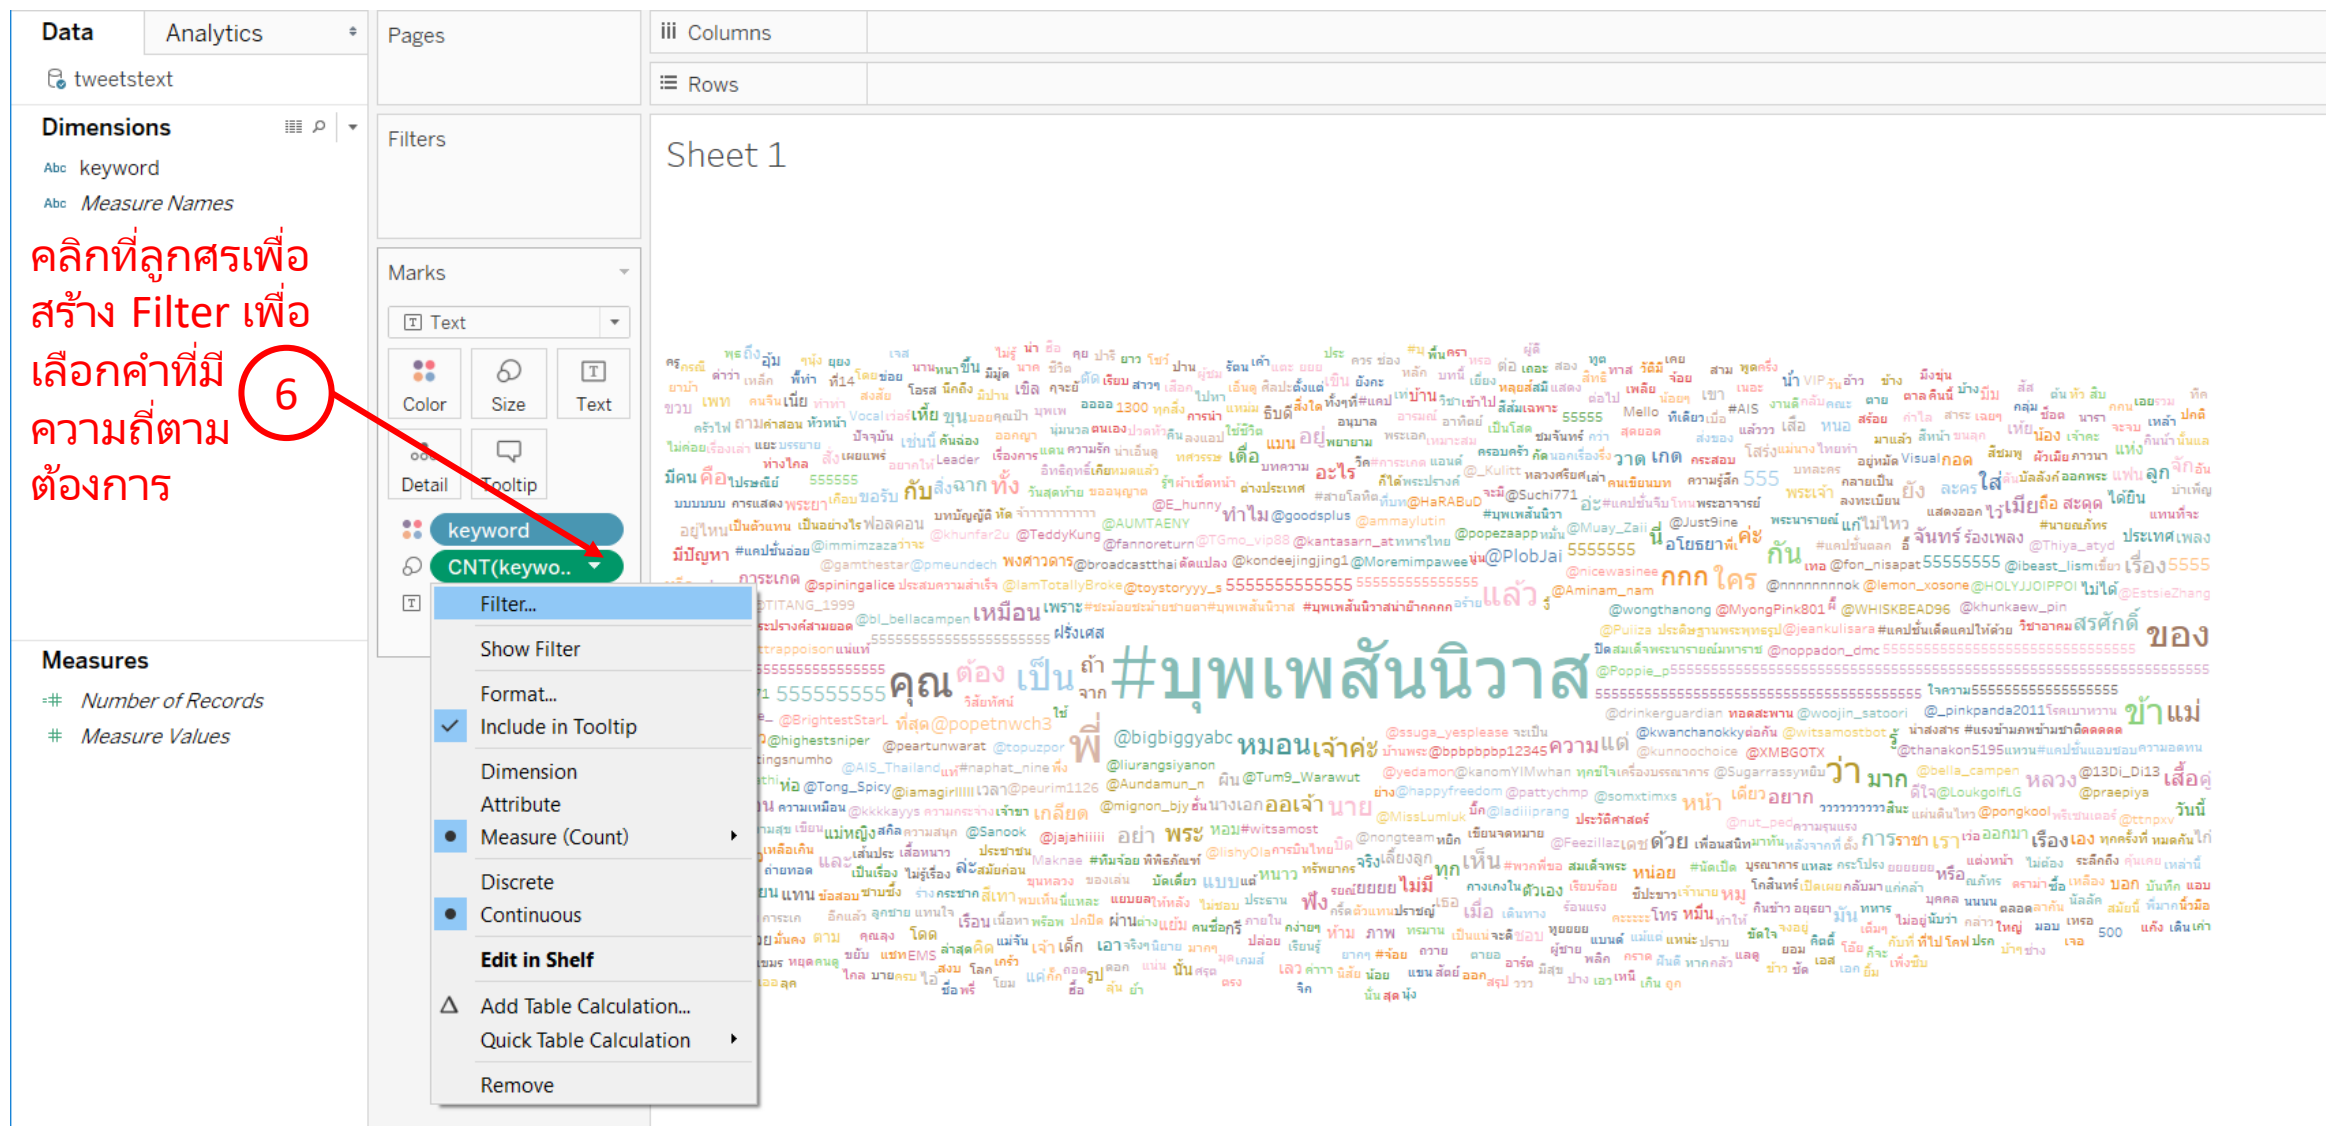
Data | Analytics

tweetstext

Dimensions

Abc keyword
Abc Measure Names

คลิกที่ลูกศรเพื่อสร้าง Filter เพื่อเลือกคำที่มีความถี่ตามต้องการ

6

Measures

Number of Records
Measure Values

Pages

Filters

Marks

Text

Color | Size | Text
Detail | Tooltip

keyword
CNT(keywo..

Filter...
Show Filter
Format...
Include in Tooltip
Dimension
Attribute
Measure (Count)
Discrete
Continuous
Edit in Shelf
Add Table Calculation...
Quick Table Calculation
Remove

Columns
Rows

Sheet 1

#บุพเพสันนิวาส คุณ ต้อง เป็น ที่ หมอน เจ้าค่ะ ของ ข้าแม่ ว่า มาก หลวง เสื้อ แล้ว เหมือน กก ใคร กัน ทั้ง กับ มีปัญหา คือ @bigbiggyabc 555555555 5555555 ความแค้น